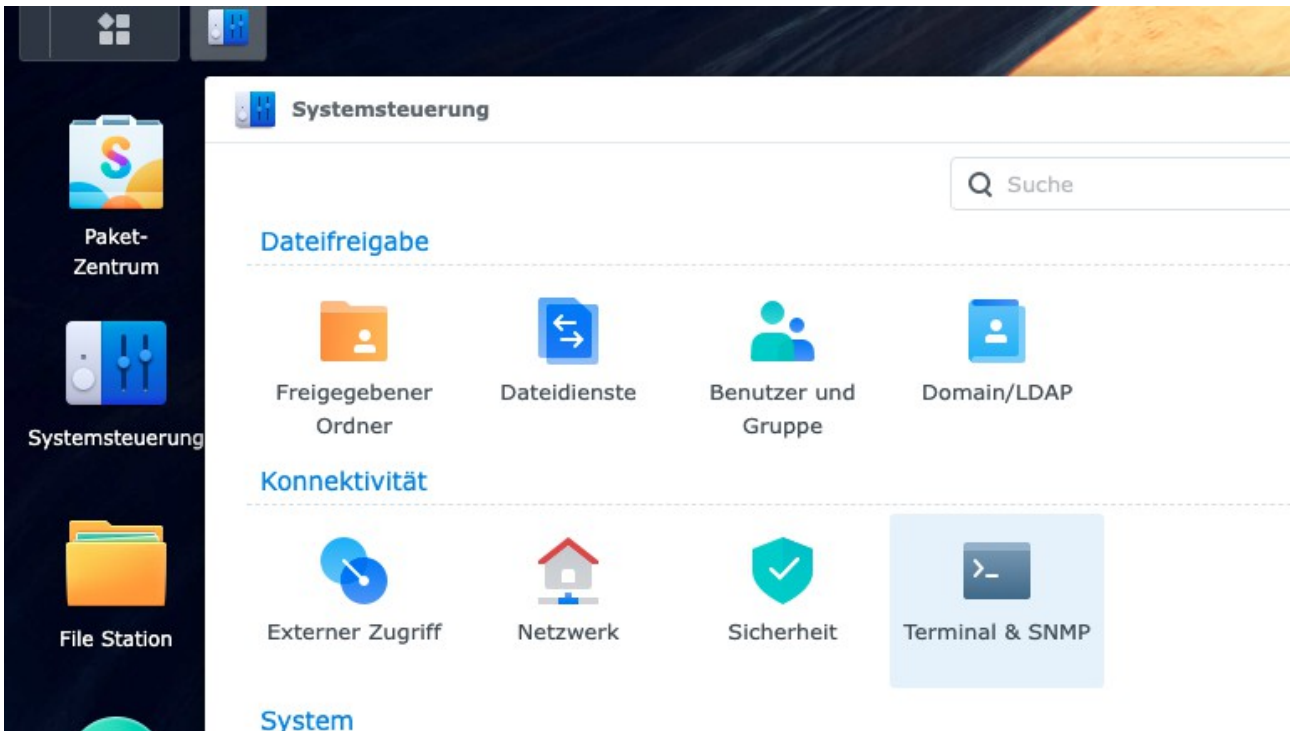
Paket-Zentrum

Systemsteuerung

File Station

Systemsteuerung

Suche

Dateifreigabe

Freigegebener Ordner

Dateidienste

Benutzer und Gruppe

Domain/LDAP

Konnektivität

Externer Zugriff

Netzwerk

Sicherheit

Terminal & SNMP

System